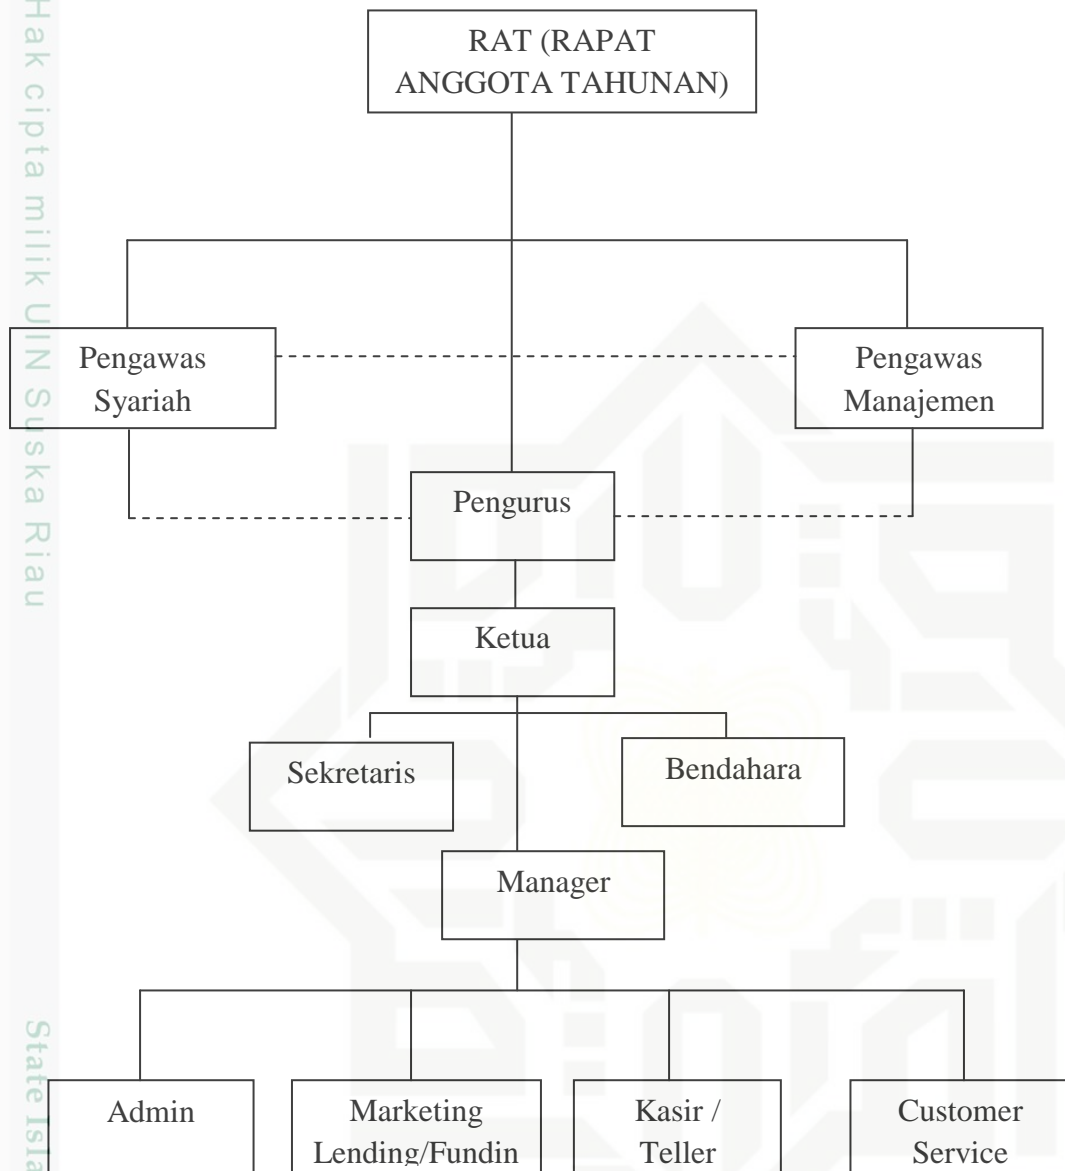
Hak cipta milik UIN Suska Riau

State Isla

RAT (RAPAT ANGGOTA TAHUNAN)

Pengawas Syariah

Pengawas Manajemen

Pengurus

Ketua

Sekretaris

Bendahara

Manager

Admin

Marketing Lending/Fundin

Kasir / Teller

Customer Service